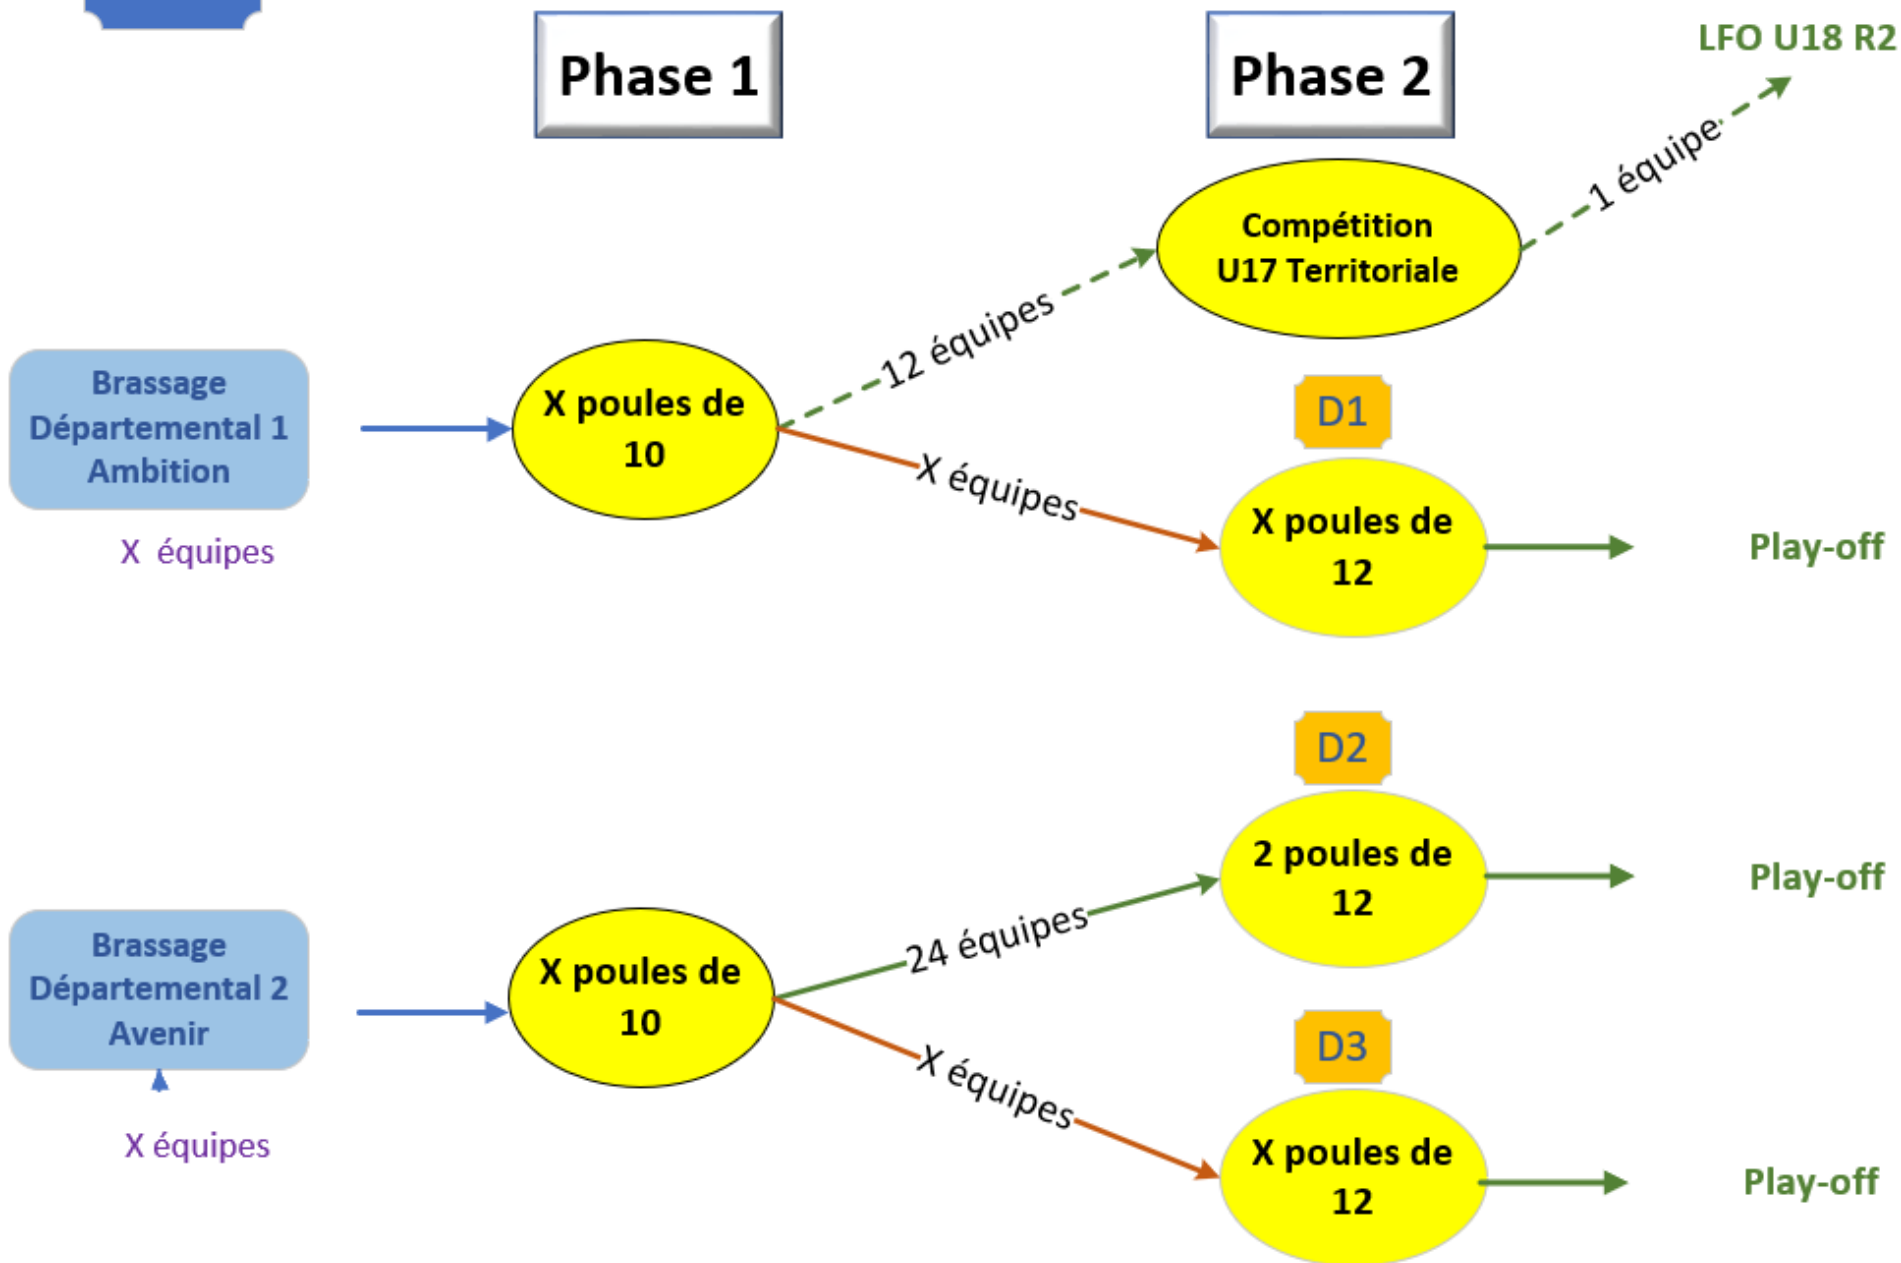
Phase 1

Phase 2

LFO U18 R2

1 équipe

Compétition U17 Territoriale

12 équipes

Brassage Départemental 1 Ambition

X équipes

X poules de 10

D1

X équipes

X poules de 12

Play-off

D2

2 poules de 12

Play-off

Brassage Départemental 2 Avenir

X équipes

X poules de 10

24 équipes

D3

X équipes

X poules de 12

Play-off